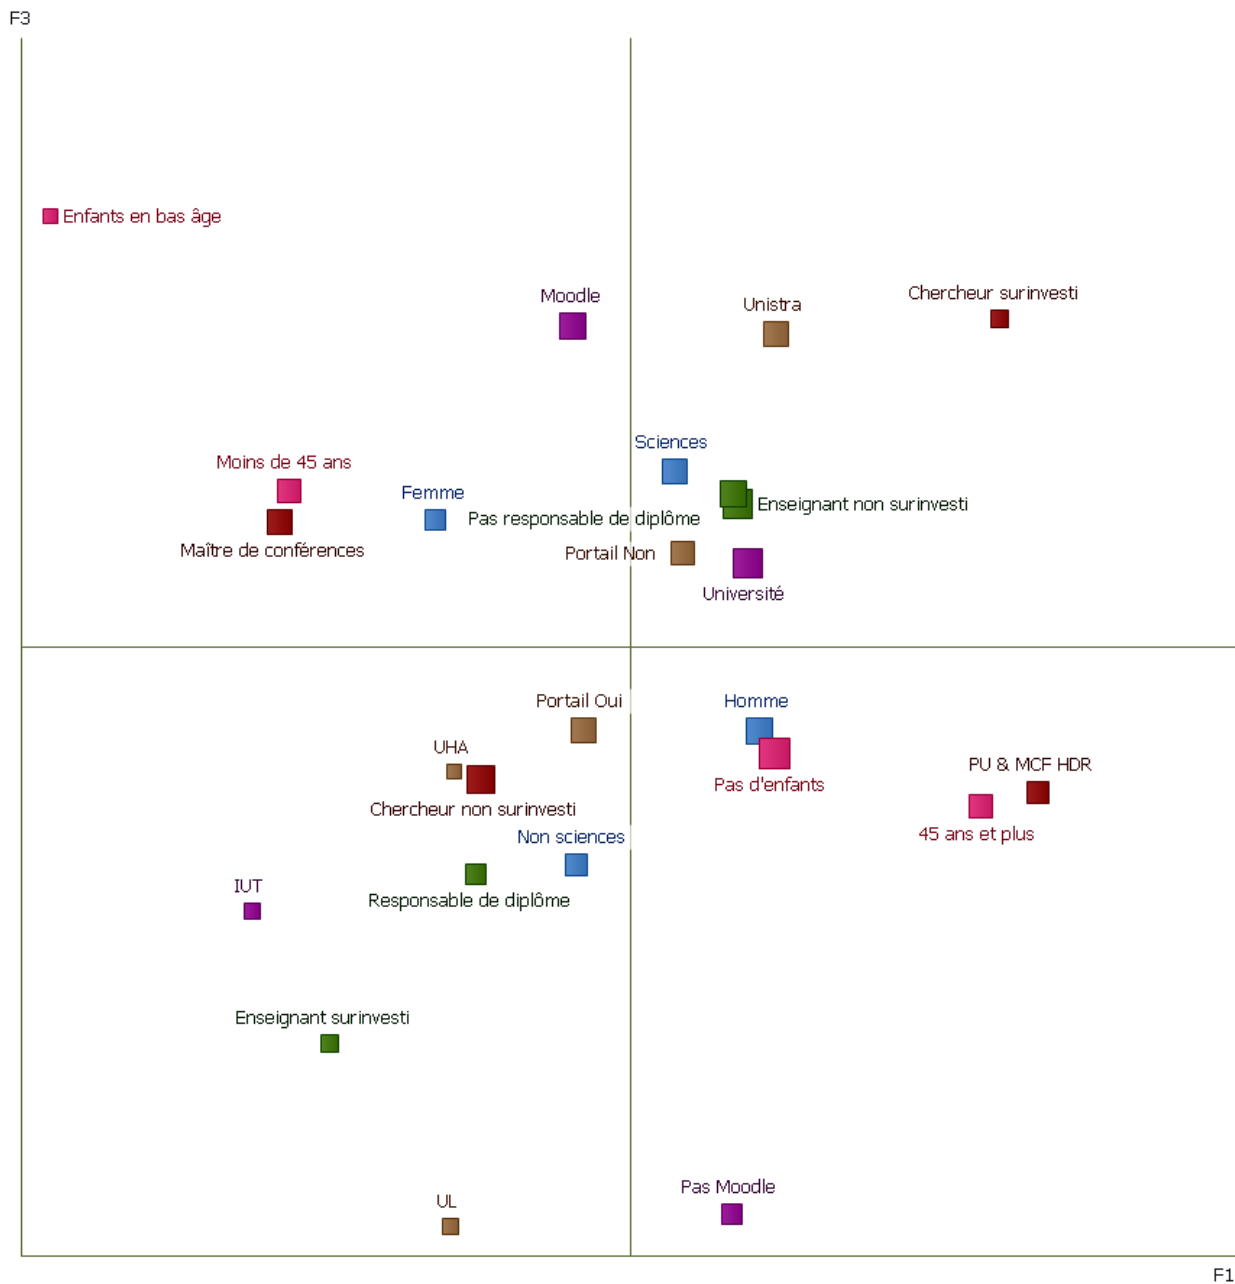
F3

Enfants en bas âge

Moodle

Unistra

Chercheur surinvesti

Sciences

Moins de 45 ans

Femme

Enseignant non surinvesti

Pas responsable de diplôme

Maître de conférences

Portail Non

Université

Portail Oui

Homme

UHA

Pas d'enfants

PU & MCF HDR

Chercheur non surinvesti

45 ans et plus

Non sciences

IUT

Responsable de diplôme

Enseignant surinvesti

UL

Pas Moodle

F1